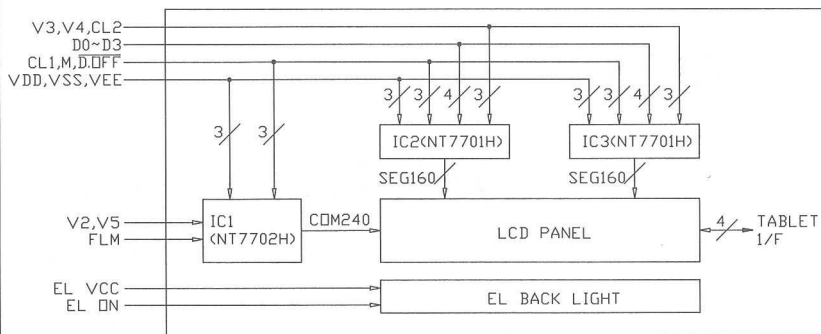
V3,V4,CL2
D0~D3
CL1,M,$\overline{D.OFF}$
VDD,VSS,VEE

3
3
3
3
4
3
3
3
4
3

IC2(NT7701H)
IC3(NT7701H)

SEG160
SEG160

V2,V5
FLM

IC1
(NT7702H)

COM240

LCD PANEL

4
TABLET
1/F

EL VCC
EL ON

EL BACK LIGHT